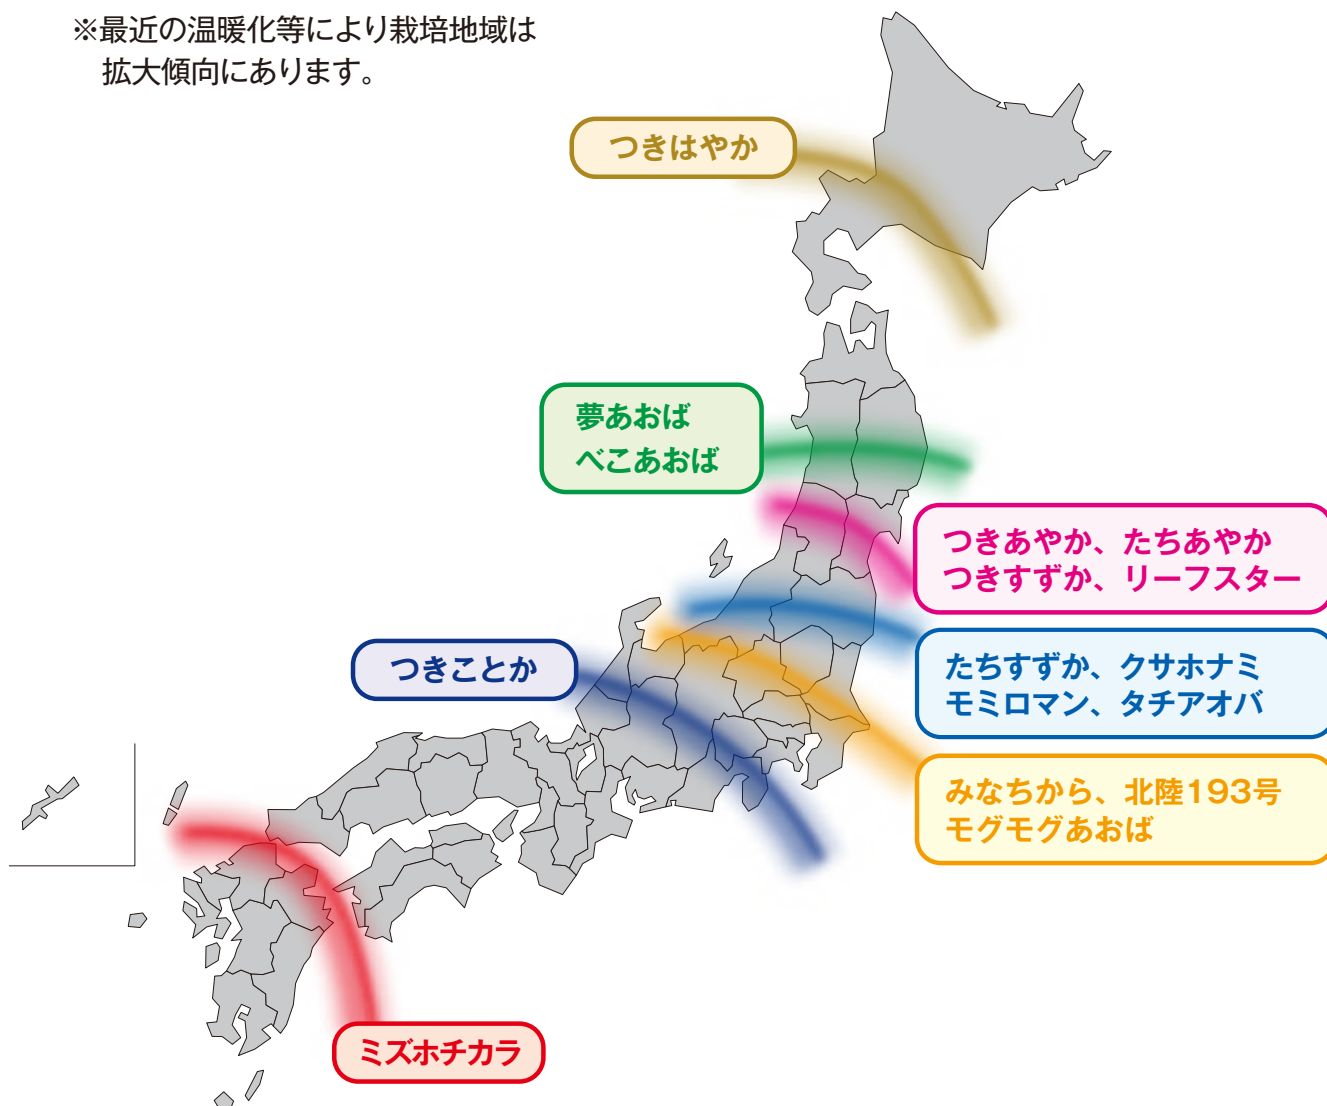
※最近の温暖化等により栽培地域は拡大傾向にあります。

つきはやか

夢あおば
べこあおば

つきあやか、たちあやか
つきすずか、リーフスター

つきことか

たちすずか、クサホナミ
モミロマン、タチアオバ

みなちから、北陸193号
モグモグあおば

ミズホチカラ